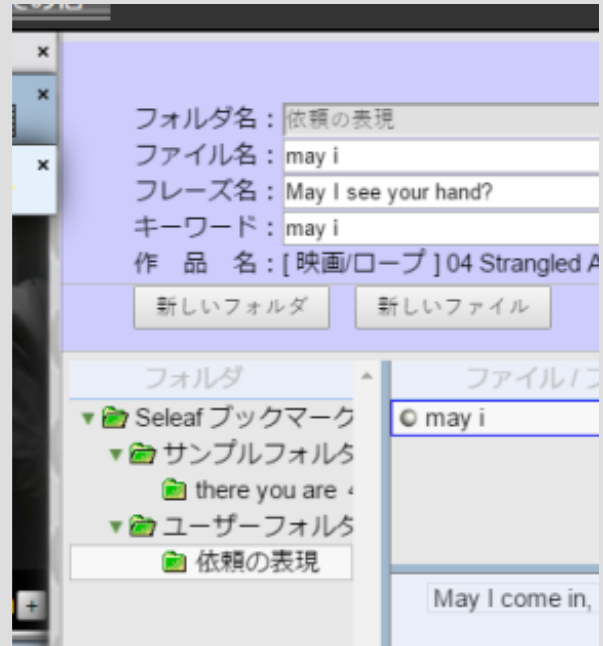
×
×
×

フォルダ名：依頼の表現
ファイル名：may i
フレーズ名：May I see your hand?
キーワード：may i
作　品　名：[ 映画/ロープ ] 04 Strangled A

新しいフォルダ
新しいファイル

フォルダ
ファイル / フ

Seleaf ブックマーク
サンプルフォルダ
there you are
ユーザーフォルダ
依頼の表現

may i

May I come in,

+